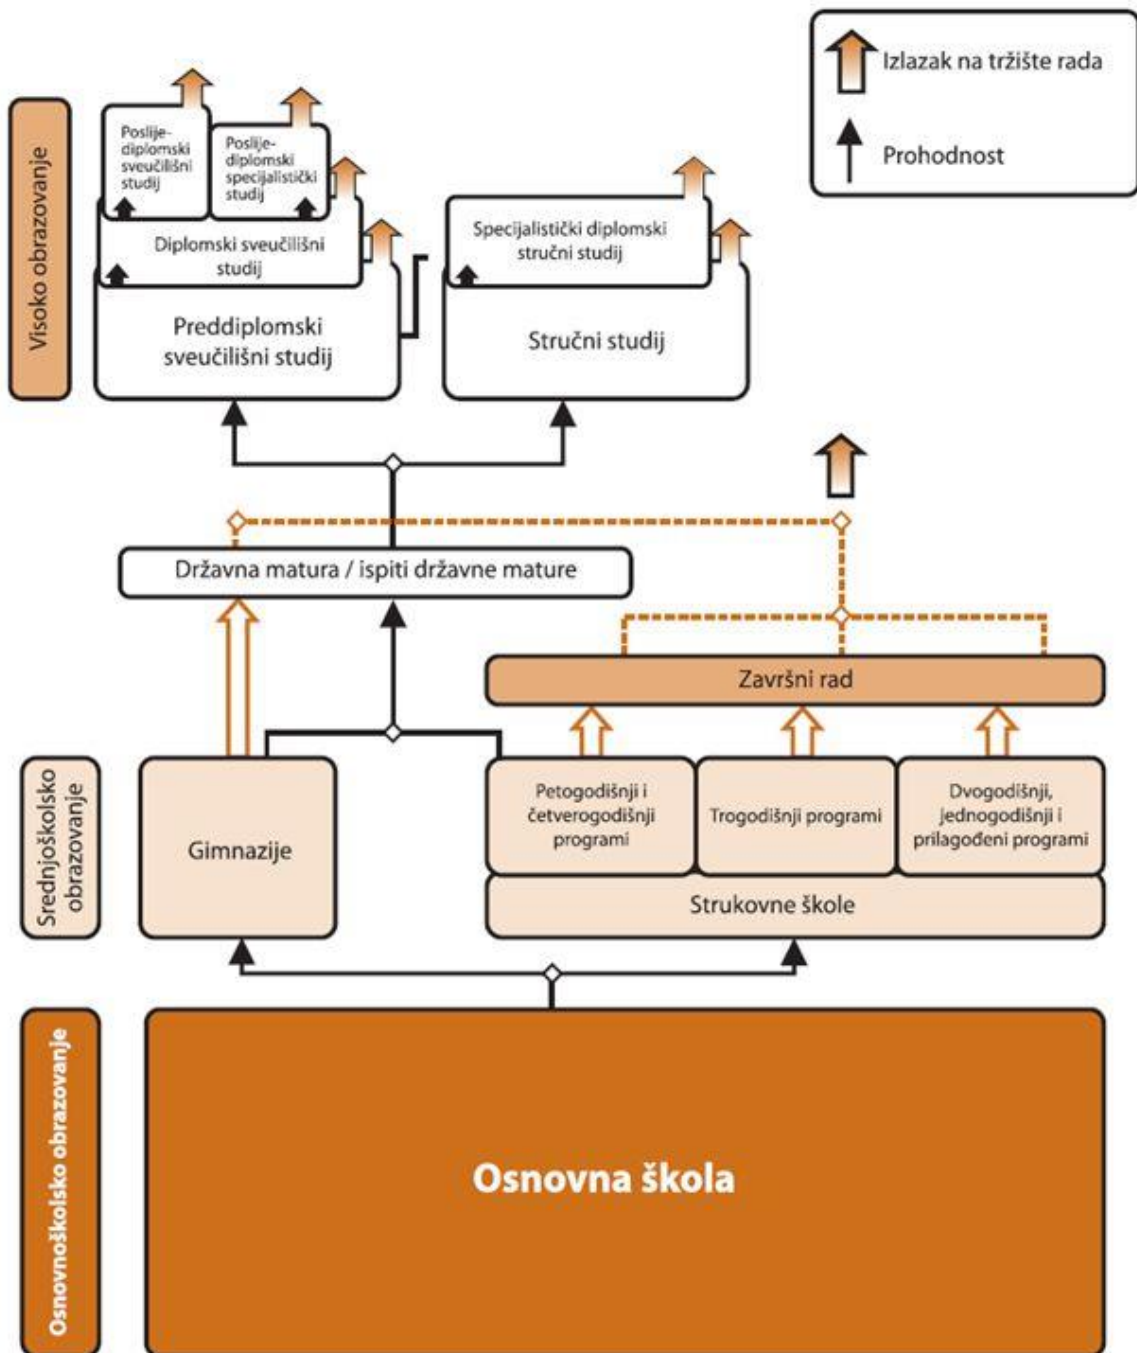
Izlazak na tržište rada

Prohodnost

Visoko obrazovanje

Poslijediplomski sveučilišni studij

Poslijediplomski specijalistički studij

Diplomski sveučilišni studij

Specijalistički diplomski stručni studij

Preddiplomski sveučilišni studij

Stručni studij

Državna matura / ispiti državne mature

Završni rad

Srednjoškolsko obrazovanje

Gimnazije

Petogodišnji i četverogodišnji programi

Trogodišnji programi

Dvogodišnji, jednogodišnji i prilagođeni programi

Strukovne škole

Osnovnoškolsko obrazovanje

Osnovna škola